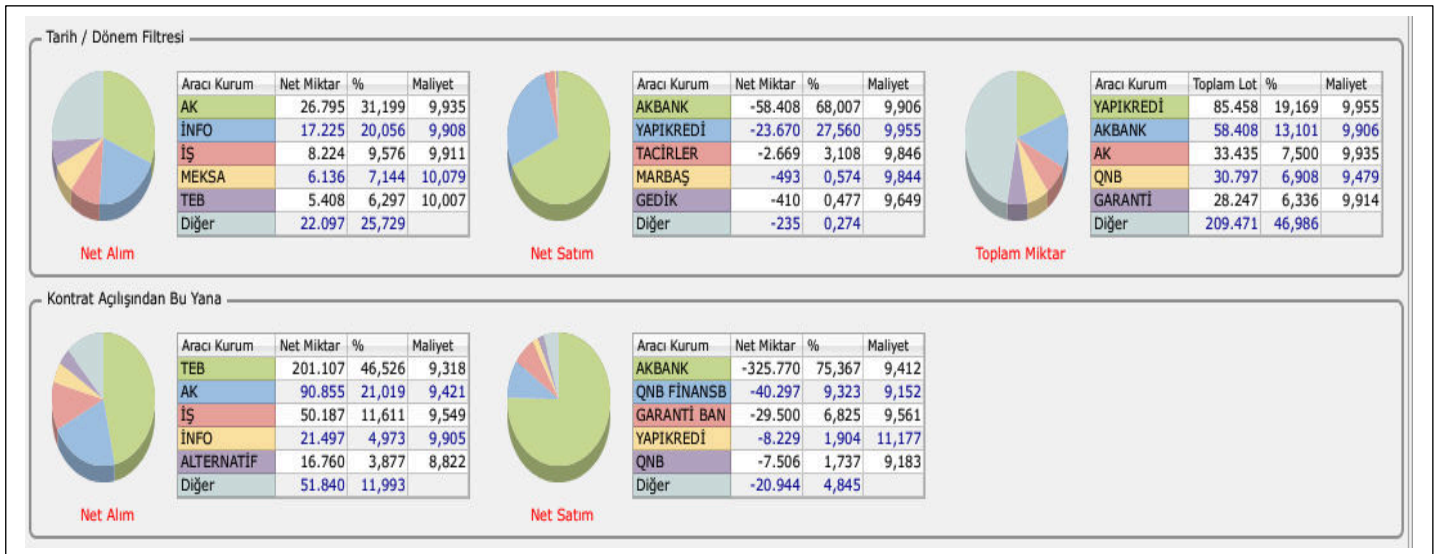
Tarih / Dönem Filtresi

| Aracı Kurum | Net Miktar | % | Maliyet |
|---|---|---|---|
| AK | 26.795 | 31,199 | 9,935 |
| İNFO | 17.225 | 20,056 | 9,908 |
| İŞ | 8.224 | 9,576 | 9,911 |
| MEKSA | 6.136 | 7,144 | 10,079 |
| TEB | 5.408 | 6,297 | 10,007 |
| Diğer | 22.097 | 25,729 | |

Net Alım

| Aracı Kurum | Net Miktar | % | Maliyet |
|---|---|---|---|
| AKBANK | -58.408 | 68,007 | 9,906 |
| YAPIKREDİ | -23.670 | 27,560 | 9,955 |
| TACİRLER | -2.669 | 3,108 | 9,846 |
| MARBAŞ | -493 | 0,574 | 9,844 |
| GEDİK | -410 | 0,477 | 9,649 |
| Diğer | -235 | 0,274 | |

Net Satım

| Aracı Kurum | Toplam Lot | % | Maliyet |
|---|---|---|---|
| YAPIKREDİ | 85.458 | 19,169 | 9,955 |
| AKBANK | 58.408 | 13,101 | 9,906 |
| AK | 33.435 | 7,500 | 9,935 |
| QNB | 30.797 | 6,908 | 9,479 |
| GARANTİ | 28.247 | 6,336 | 9,914 |
| Diğer | 209.471 | 46,986 | |

Toplam Miktar

Kontrat Açılışından Bu Yana

| Aracı Kurum | Net Miktar | % | Maliyet |
|---|---|---|---|
| TEB | 201.107 | 46,526 | 9,318 |
| AK | 90.855 | 21,019 | 9,421 |
| İŞ | 50.187 | 11,611 | 9,549 |
| İNFO | 21.497 | 4,973 | 9,905 |
| ALTERNATİF | 16.760 | 3,877 | 8,822 |
| Diğer | 51.840 | 11,993 | |

Net Alım

| Aracı Kurum | Net Miktar | % | Maliyet |
|---|---|---|---|
| AKBANK | -325.770 | 75,367 | 9,412 |
| QNB FİNANSB | -40.297 | 9,323 | 9,152 |
| GARANTİ BAN | -29.500 | 6,825 | 9,561 |
| YAPIKREDİ | -8.229 | 1,904 | 11,177 |
| QNB | -7.506 | 1,737 | 9,183 |
| Diğer | -20.944 | 4,845 | |

Net Satım